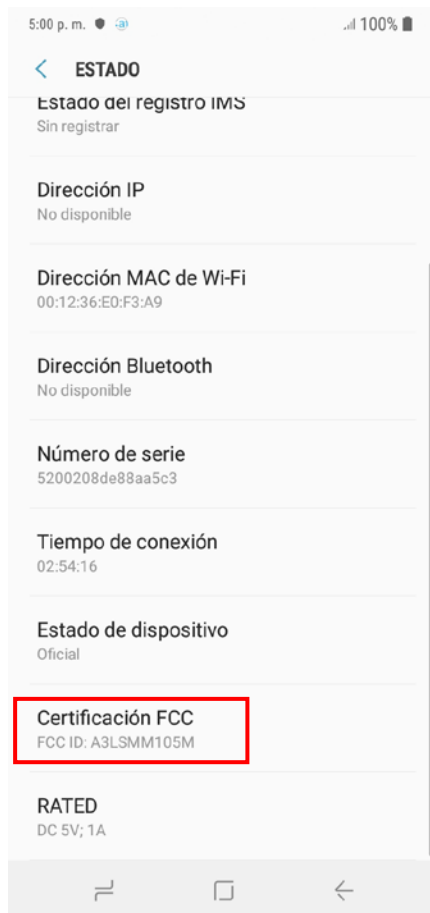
5:00 p. m. 100%

ESTADO

Estado del registro IMS
Sin registrar

Dirección IP
No disponible

Dirección MAC de Wi-Fi
00:12:36:E0:F3:A9

Dirección Bluetooth
No disponible

Número de serie
5200208de88aa5c3

Tiempo de conexión
02:54:16

Estado de dispositivo
Oficial

Certificación FCC
FCC ID: A3LSMM105M

RATED
DC 5V; 1A